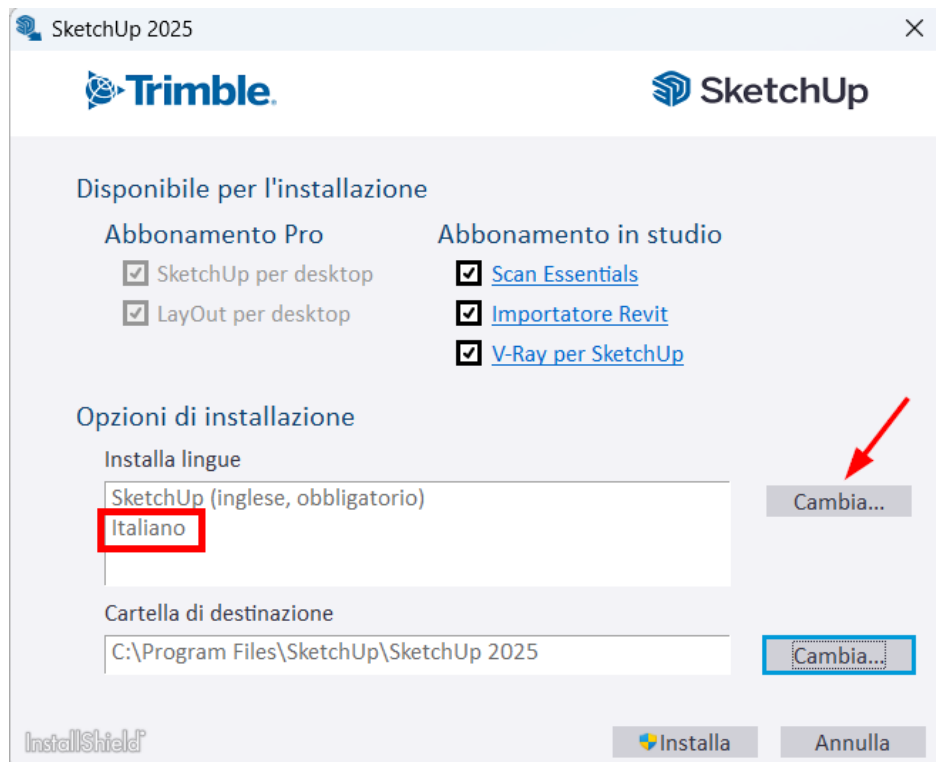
SketchUp 2025

Trimble.

SketchUp

Disponibile per l'installazione

Abbonamento Pro

SketchUp per desktop

LayOut per desktop

Abbonamento in studio

Scan Essentials

Importatore Revit

V-Ray per SketchUp

Opzioni di installazione

Installa lingue

SketchUp (inglese, obbligatorio)
Italiano

Cambia...

Cartella di destinazione

C:\Program Files\SketchUp\SketchUp 2025

Cambia...

InstallShield

Installa

Annulla